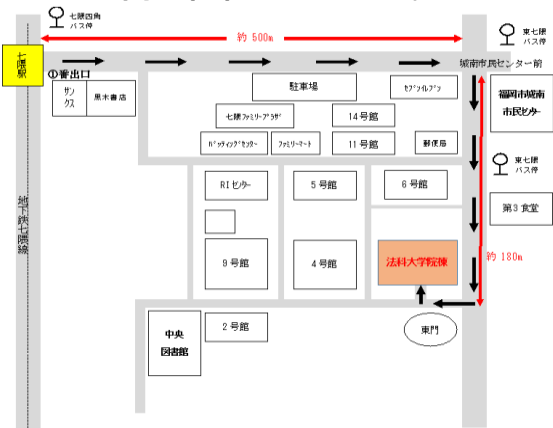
七隈四角
バス停

約 500m

東七隈
バス停

七隈駅

①番出口

サンクス

黒木書店

駐車場

セブンイレブン

城南市民センター前

福岡市城南
市民センター

七隈ファミリープラザ

14号館

ハウジングセンター

ファミリーマート

11号館

郵便局

東七隈
バス停

地下鉄七隈線

RIセンター

5号館

6号館

第3食堂

9号館

4号館

法科大学院棟

約 180m

中央
図書館

2号館

東門